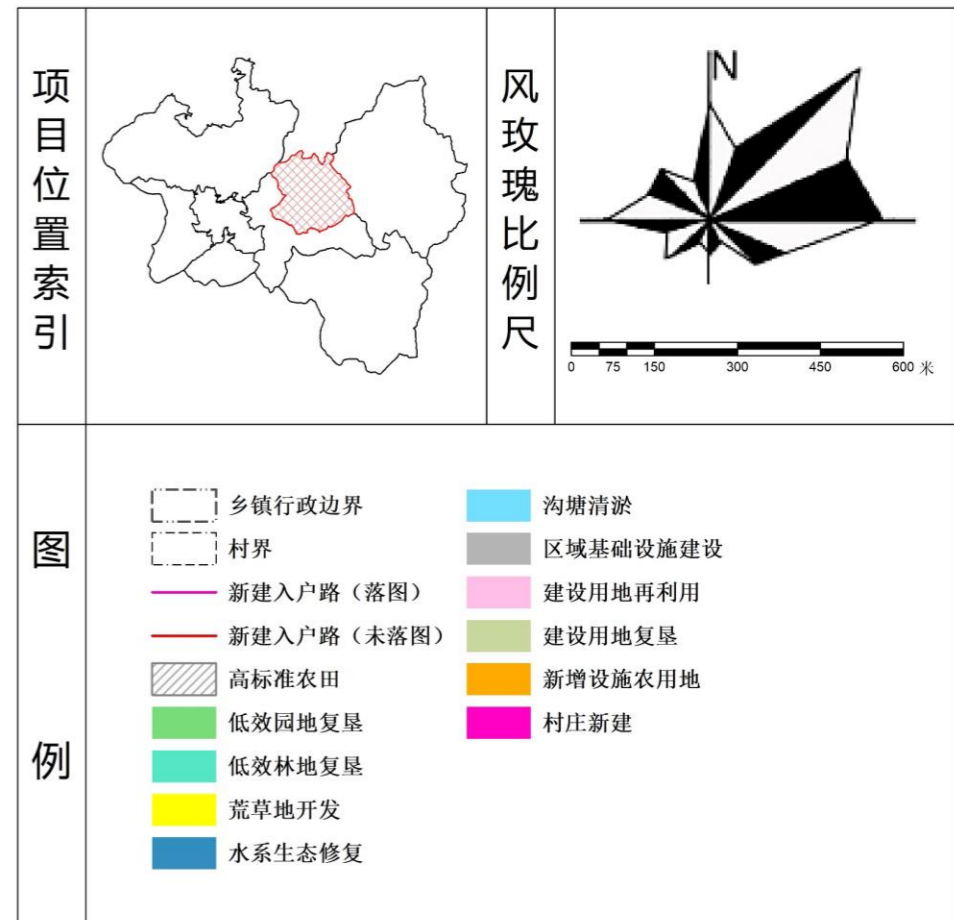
项目位置索引

风玫瑰比例尺

N

0 75 150 300 450 600 米

图例

乡镇行政边界
村界
新建入户路（落图）
新建入户路（未落图）
高标准农田
低效园地复垦
低效林地复垦
荒草地开发
水系生态修复
沟塘清淤
区域基础设施建设
建设用地再利用
建设用地复垦
新增设施农用地
村庄新建